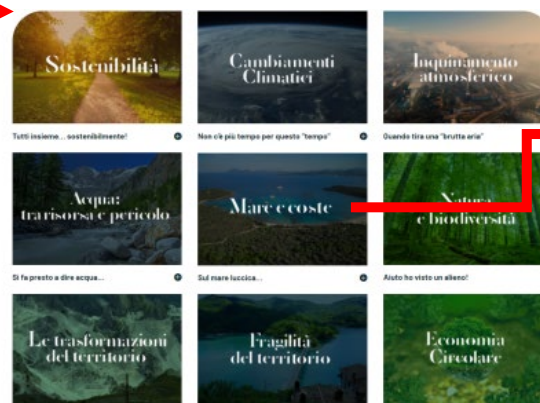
Sostenibilità

Tutti insieme... sostenibilmente!

Cambiamenti Climatici

Non c'è più tempo per questo "tempo"

Inquinamento atmosferico

Quando tira una "brutta aria"

Acqua: tra risorsa e pericolo

Si fa presto a dire acqua...

Mare e coste

Sul mare luccica...

Natura e biodiversità

Aiuto ho visto un alieno!

Le trasformazioni del territorio

Fragilità del territorio

Economia Circolare